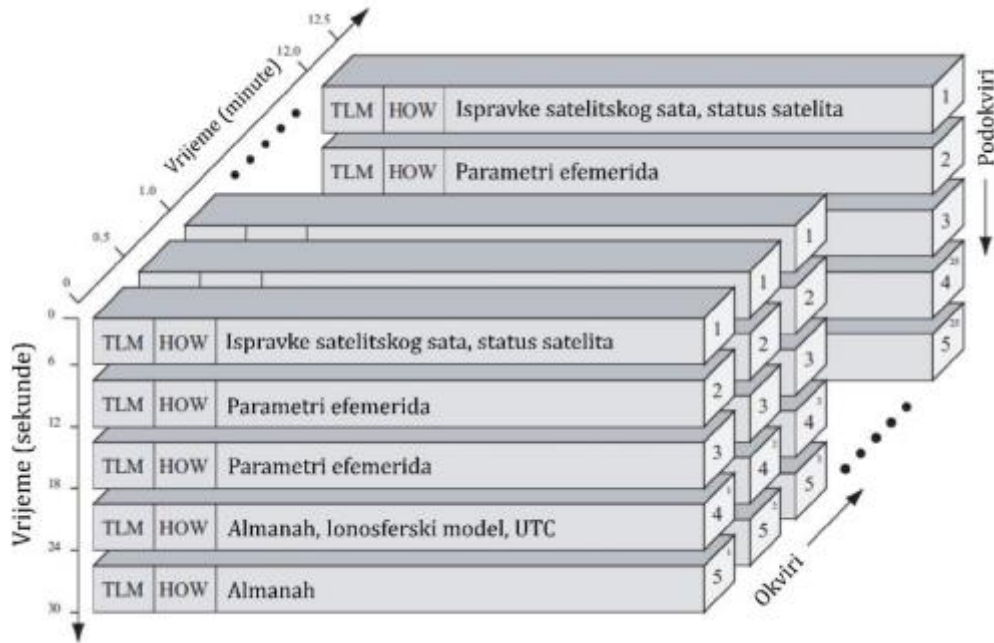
Vrijeme (minute)
0
0.5
1.0
12.0
12.5

TLM | HOW | Ispravke satelitskog sata, status satelita | 1
TLM | HOW | Parametri efemerida | 2
3
4
5

Podokviri

1
1
2
2
3

Vrijeme (sekunde)
0
6
12
18
24
30

TLM | HOW | Ispravke satelitskog sata, status satelita | 1
TLM | HOW | Parametri efemerida | 2
TLM | HOW | Parametri efemerida | 3
TLM | HOW | Almanah, Ionosferski model, UTC | 4
TLM | HOW | Almanah | 5

2
3
4
5
3
4
5

Okviri